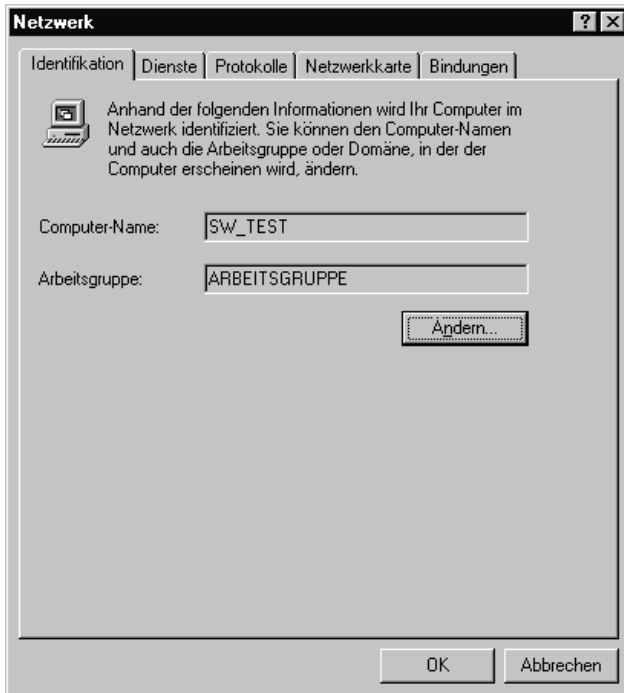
Netzwerk

? X

Identifikation | Dienste | Protokolle | Netzwerkkarte | Bindungen

Anhand der folgenden Informationen wird Ihr Computer im Netzwerk identifiziert. Sie können den Computer-Namen und auch die Arbeitsgruppe oder Domäne, in der der Computer erscheinen wird, ändern.

Computer-Name: SW_TEST

Arbeitsgruppe: ARBEITSGRUPPE

Ändern...

OK

Abbrechen